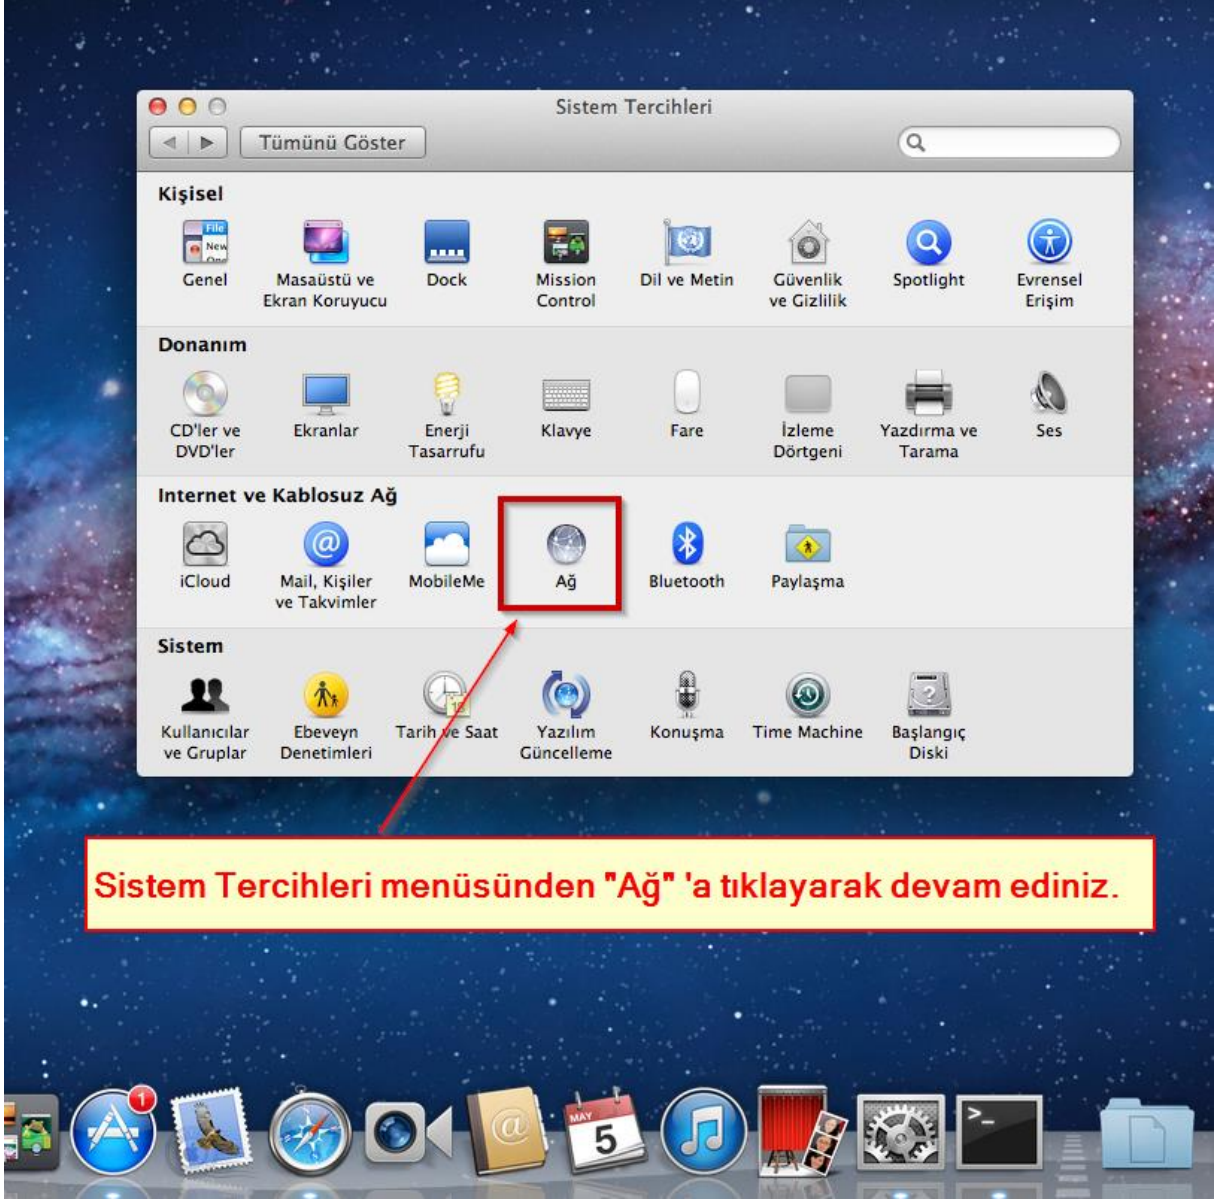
Sistem Tercihleri

Tümünü Göster

Kişisel

Genel
Masaüstü ve Ekran Koruyucu
Dock
Mission Control
Dil ve Metin
Güvenlik ve Gizlilik
Spotlight
Evrensel Erişim

Donanım

CD'ler ve DVD'ler
Ekranlar
Enerji Tasarrufu
Klavye
Fare
İzleme Dörtgeni
Yazdırma ve Tarama
Ses

Internet ve Kablosuz Ağ

iCloud
Mail, Kişiler ve Takvimler
MobileMe
Ağ
Bluetooth
Paylaşma

Sistem

Kullanıcılar ve Gruplar
Ebeveyn Denetimleri
Tarih ve Saat
Yazılım Güncelleme
Konuşma
Time Machine
Başlangıç Diski

Sistem Tercihleri menüsünden "Ağ" 'a tıklayarak devam ediniz.

1
MAY
5